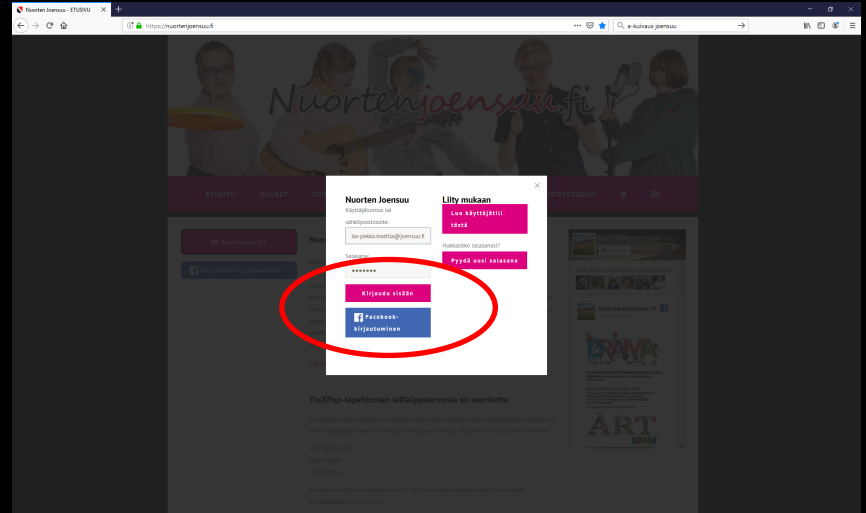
Nuorten Joensuu - ETUSIVU ×
+
https://nuortenjoensuu.fi
a-kuivaus joensuu

Nuortenjoensuu.fi

ETUSIVU NUORET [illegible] YHTEYSTIEDOT

Nuorten Joensuu
Käyttäjätunnus tai sähköpostiosoite:
ilo-pekka.mattila@joensuu.fi
Salasana:
••••••••
Kirjaudu sisään
Facebook-kirjautuminen

Liity mukaan
Luo käyttäjätili tästä
Hukkasitko salasanasi?
Pyydä uusi salasana
×

YleXPop-tapahtuman leffalippuarvonta on suoritettu

Nuortenjoensuu.fi
DRAAMA
ART